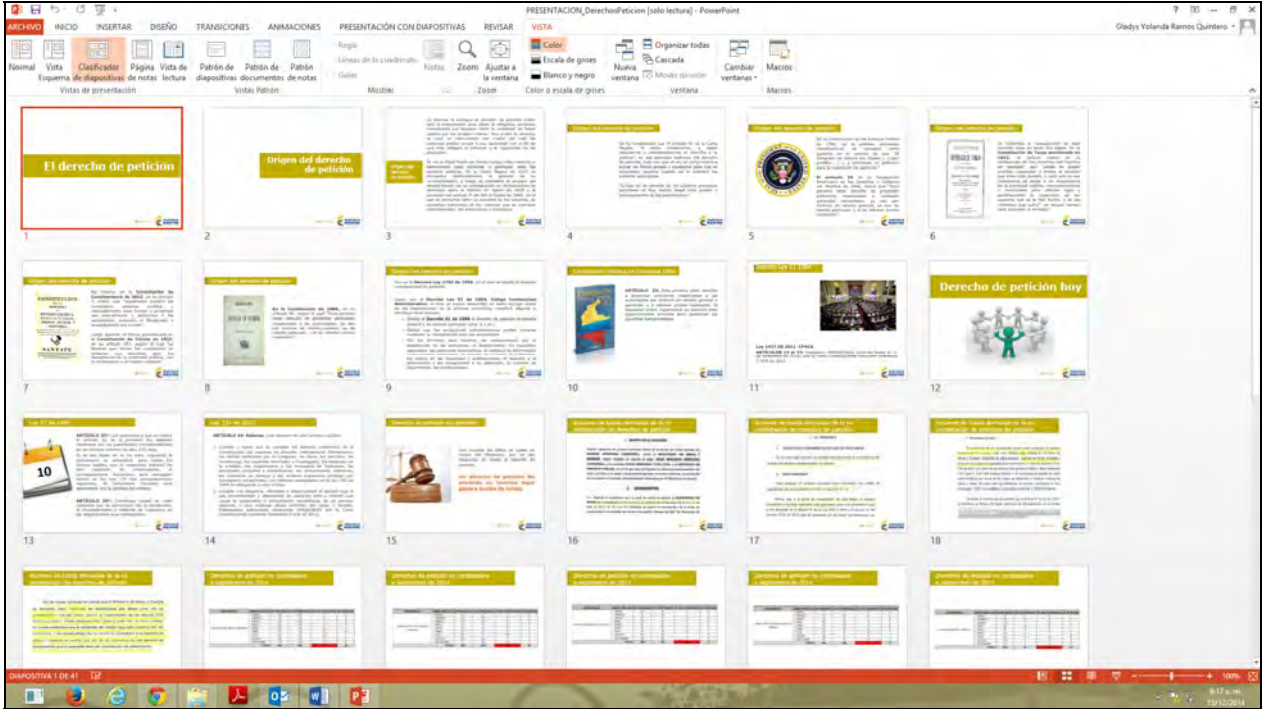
PRESENTACION_DerechosPeticion [solo lectura] - PowerPoint

ARCHIVO INICIO INSERTAR DISEÑO TRANSICIONES ANIMACIONES PRESENTACIÓN CON DIAPOSITIVAS REVISAR VISTA

Gladys Yolanda Ramos Quintero

Normal Vista Esquema Clasificador de diapositivas Página de notas Vista de lectura
Vistas de presentación

Patrón de diapositivas Patrón de documentos Patrón de notas
Vistas Patrón

Regla
Líneas de la cuadrícula
Guías
Mostrar

Notas Zoom Ajustar a la ventana
Zoom

Color
Escala de grises
Blanco y negro
Color o escala de grises

Nueva ventana Organizar todas Cascada Mover división
Ventana

Cambiar ventanas
Macros
Macros

El derecho de petición
1

Origen del derecho de petición
2

Origen del derecho de petición
3

Origen del derecho de petición
4

Origen del derecho de petición
5

Origen del derecho de petición
6

Origen del derecho de petición
7

Origen del derecho de petición
8

Desarrollo legislativo del derecho
9

Constitución Política de Colombia 1991
10

Ley 1437 de 2011
11

Derecho de petición hoy
12

Ley 57 de 1985
10
13

Ley 734 de 2002
14

Derecho de petición sin distinción
Los derechos de petición presentados en términos legal, siguiendo la ruta de la norma.
15

16

17

18

Derecho de petición en ciudadanos a septiembre de 2014

Derecho de petición en ciudadanos a septiembre de 2014

Derecho de petición en ciudadanos a septiembre de 2014

Derecho de petición en ciudadanos a septiembre de 2014

Derecho de petición en ciudadanos a septiembre de 2014

DIAPOSITIVA 1 DE 41

100%

6:17 a.m.
23/12/2014